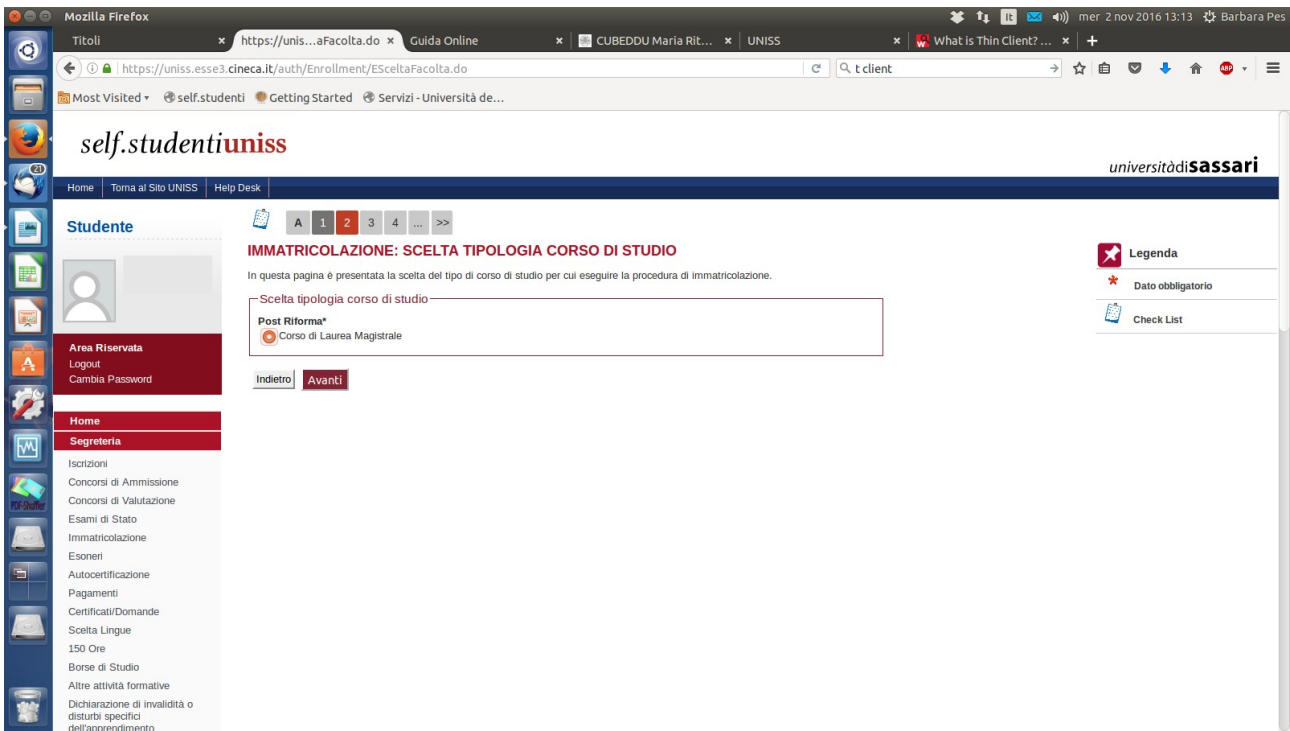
Mozilla Firefox

mer 2 nov 2016 13:13 Barbara Pes

Titoli | https://unis...aFacolta.do | Guida Online | CUBEDDU Maria Rit... | UNISS | What is Thin Client? ...

https://uniss.esse3.cineca.it/auth/Enrollment/ESceltaFacolta.do

t client

Most Visited | self.studenti | Getting Started | Servizi - Università de...

self.studentiuniss

universitàdiSassari

Home | Torna al Sito UNISS | Help Desk

Studente

A 1 2 3 4 ... >>

IMMATRICOLAZIONE: SCELTA TIPOLOGIA CORSO DI STUDIO

In questa pagina è presentata la scelta del tipo di corso di studio per cui eseguire la procedura di immatricolazione.

Scelta tipologia corso di studio

Post Riforma*

Corso di Laurea Magistrale

Indietro | Avanti

Legenda

* Dato obbligatorio

Check List

Area Riservata
Logout
Cambia Password

Home
Segreteria
Iscrizioni
Concorsi di Ammissione
Concorsi di Valutazione
Esami di Stato
Immatricolazione
Esoneri
Autocertificazione
Pagamenti
Certificati/Domande
Scelta Lingue
150 Ore
Borse di Studio
Altre attività formative
Dichiarazione di invalidità o disturbi specifici dell'apprendimento